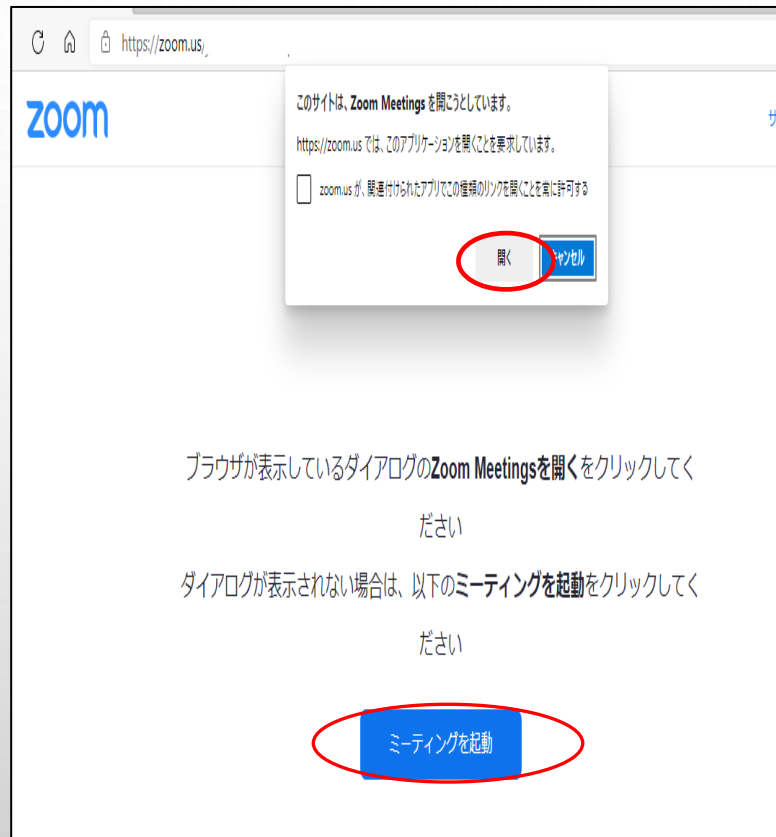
https://zoom.us/

zoom

サ

このサイトは、Zoom Meetings を開こうとしています。

https://zoom.us では、このアプリケーションを開くことを要求しています。

zoom.us が、関連付けられたアプリでこの種類のリンクを開くことを常に許可する

開く

キャンセル

ブラウザが表示しているダイアログのZoom Meetingsを開くをクリックしてください

ダイアログが表示されない場合は、以下のミーティングを起動をクリックしてください

ミーティングを起動